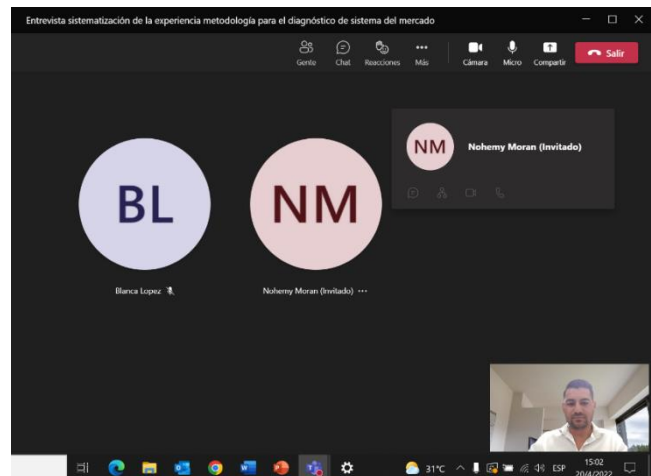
Entrevista sistematización de la experiencia metodología para el diagnóstico de sistema del mercado

Gente Chat Reacciones Más Cámara Micro Compartir Salir

NM Nohemy Moran (Invitado)

BL

NM

Blanca Lopez

Nohemy Moran (Invitado) ···

31°C ESP 15:02 20/4/2022